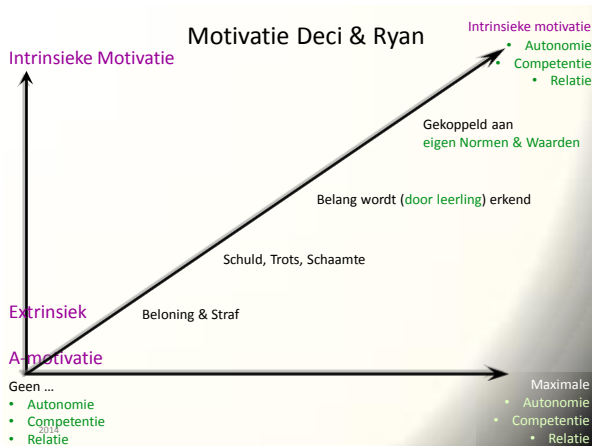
Motivatie Deci & Ryan

Intrinsieke Motivatie

Intrinsieke motivatie
• Autonomie
• Competentie
• Relatie

Gekoppeld aan eigen Normen & Waarden

Belang wordt (door leerling) erkend

Schuld, Trots, Schaamte

Extrinsiek

Beloning & Straf

A-motivatie

Geen …
• Autonomie
• Competentie
• Relatie

2014

Maximale
• Autonomie
• Competentie
• Relatie